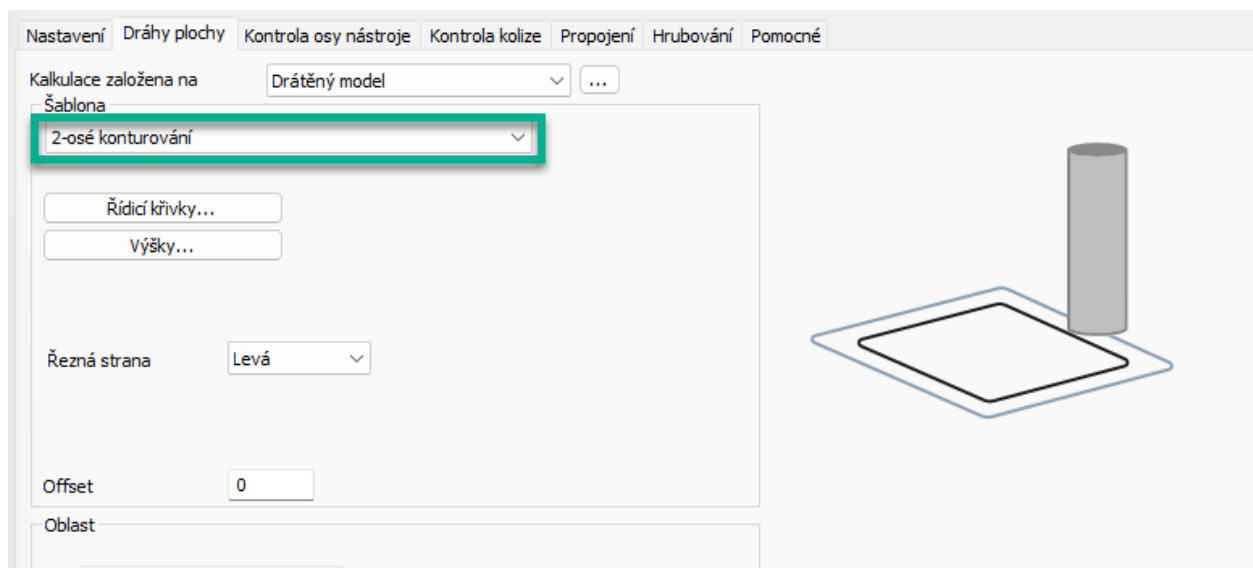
Nastavení | Dráhy plochy | Kontrola osy nástroje | Kontrola kolize | Propojení | Hrubování | Pomocné

Kalkulace založena na
Drátěný model
...

Šablona
2-osé konturování

Řídicí křivky...
Výšky...

Řezná strana
Levá

Offset
0

Oblast